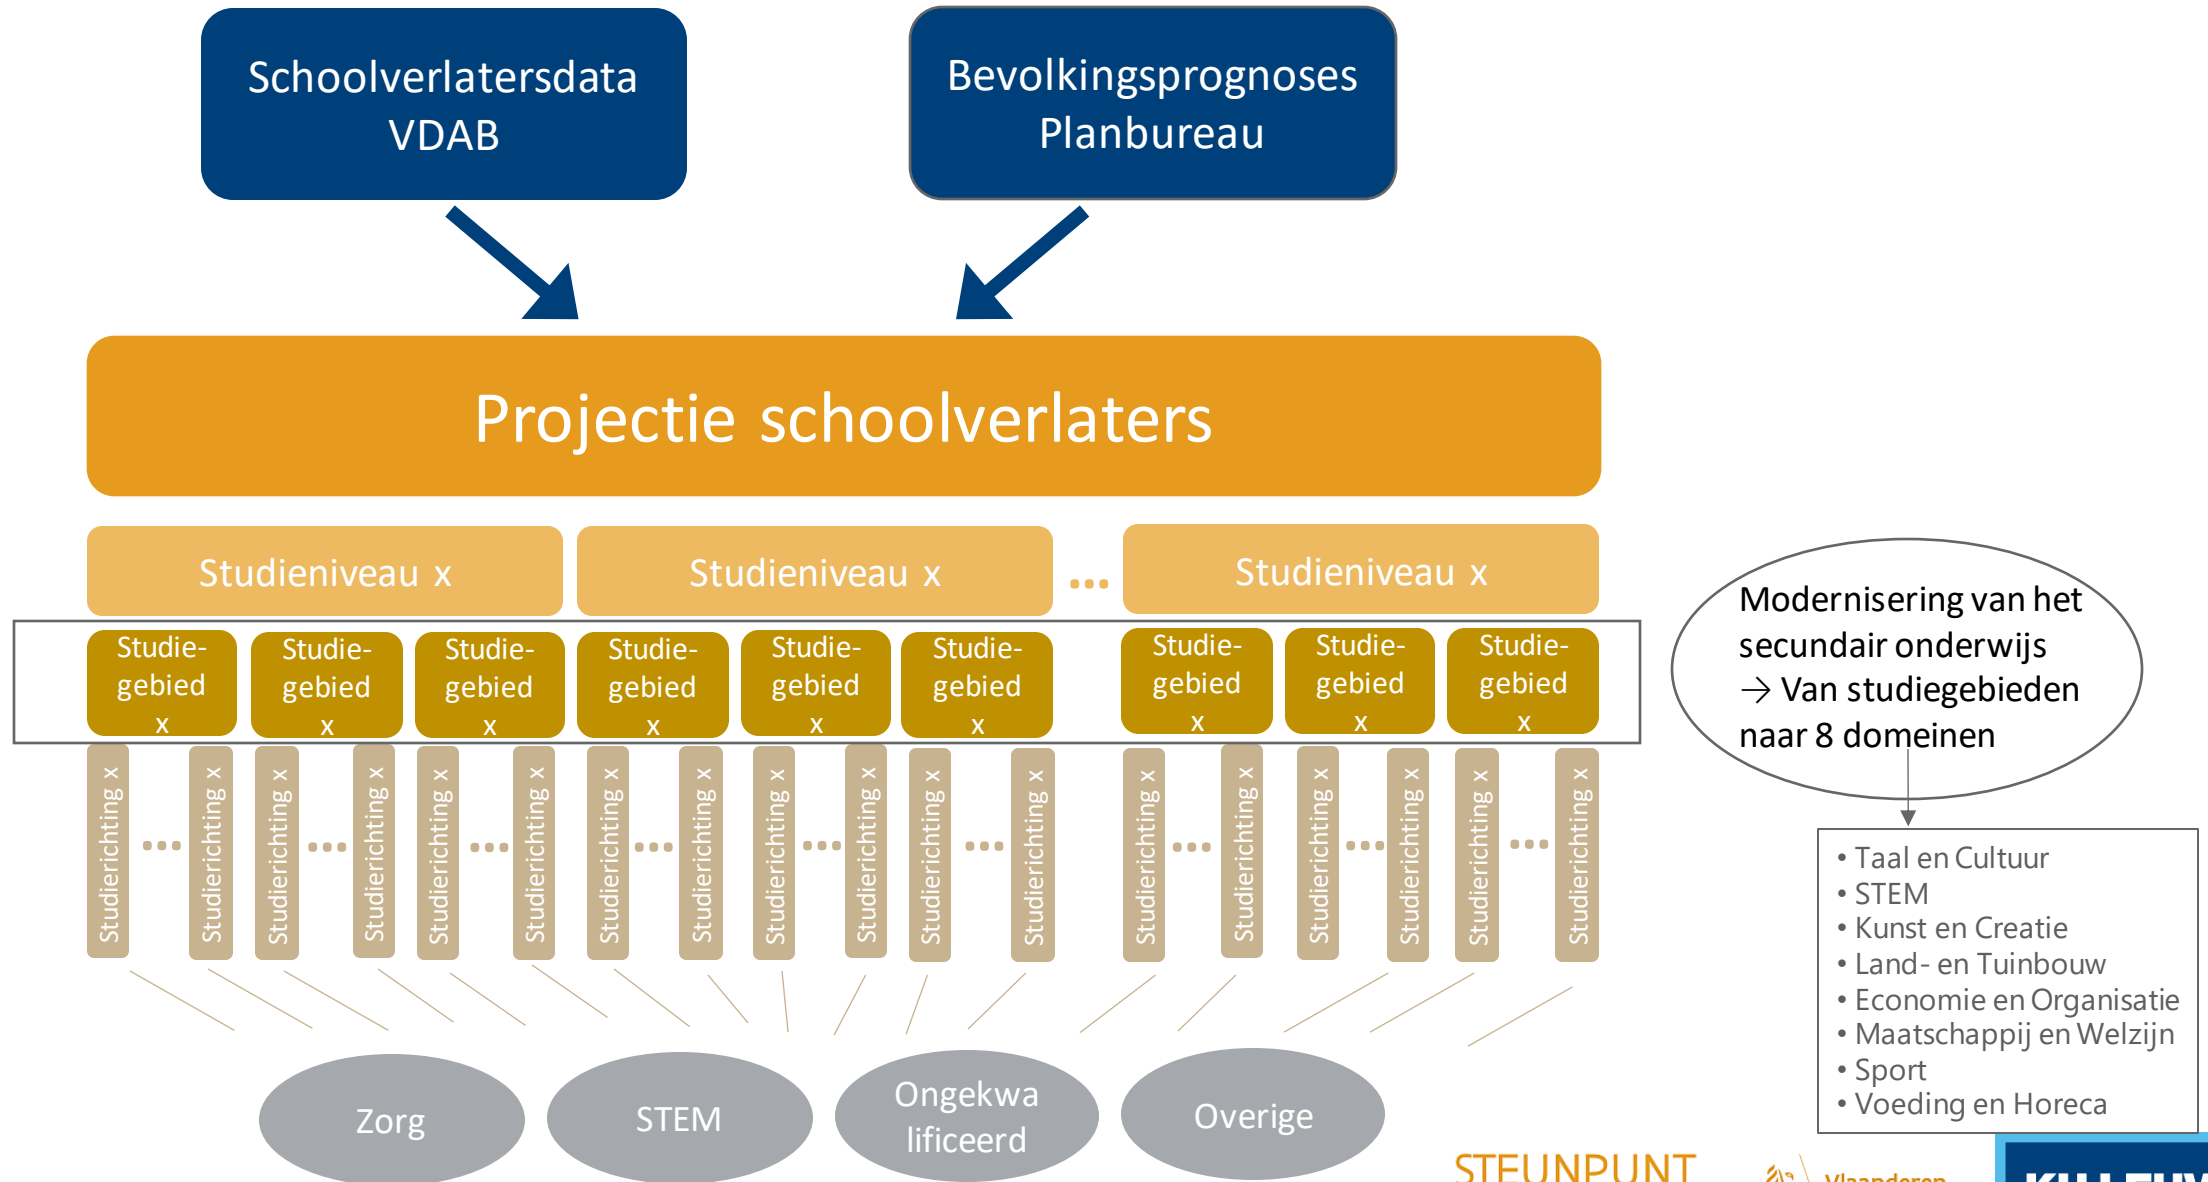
Schoolverlatersdata VDAB

Bevolkingsprognoses Planbureau

Projectie schoolverlaters

Studieniveau x

Studieniveau x

...

Studieniveau x

Studie-gebied x

Studie-gebied x

Studie-gebied x

Studie-gebied x

Studie-gebied x

Studie-gebied x

Studie-gebied x

Studie-gebied x

Studie-gebied x

Studierichting x ... Studierichting x

Studierichting x ... Studierichting x

Studierichting x ... Studierichting x

Studierichting x ... Studierichting x

Studierichting x ... Studierichting x

Studierichting x ... Studierichting x

Studierichting x ... Studierichting x

Studierichting x ... Studierichting x

Studierichting x ... Studierichting x

Zorg

STEM

Ongekwalificeerd

Overige

Modernisering van het secundair onderwijs → Van studiegebieden naar 8 domeinen

• Taal en Cultuur
• STEM
• Kunst en Creatie
• Land- en Tuinbouw
• Economie en Organisatie
• Maatschappij en Welzijn
• Sport
• Voeding en Horeca

STEUNPUNT

Vlaanderen

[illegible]